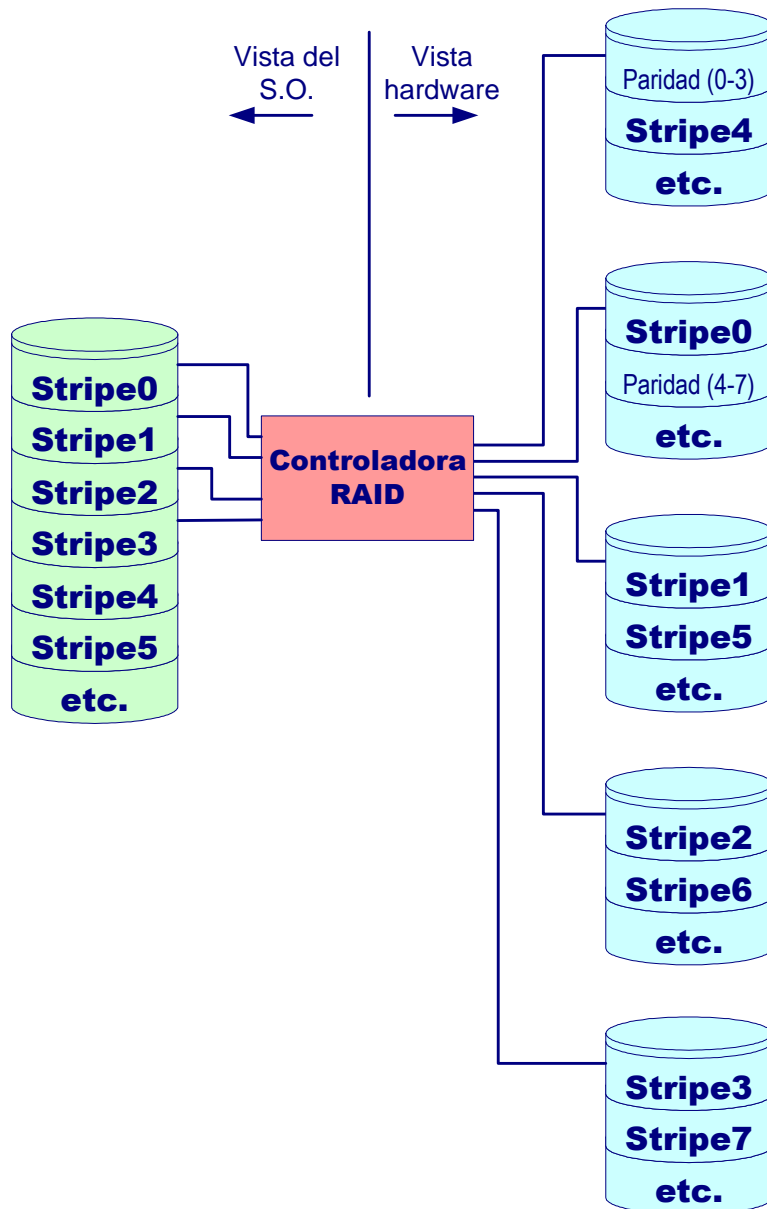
Vista del S.O.

Vista hardware

Stripe0
Stripe1
Stripe2
Stripe3
Stripe4
Stripe5
etc.

Controladora RAID

Paridad (0-3)
Stripe4
etc.

Stripe0
Paridad (4-7)
etc.

Stripe1
Stripe5
etc.

Stripe2
Stripe6
etc.

Stripe3
Stripe7
etc.